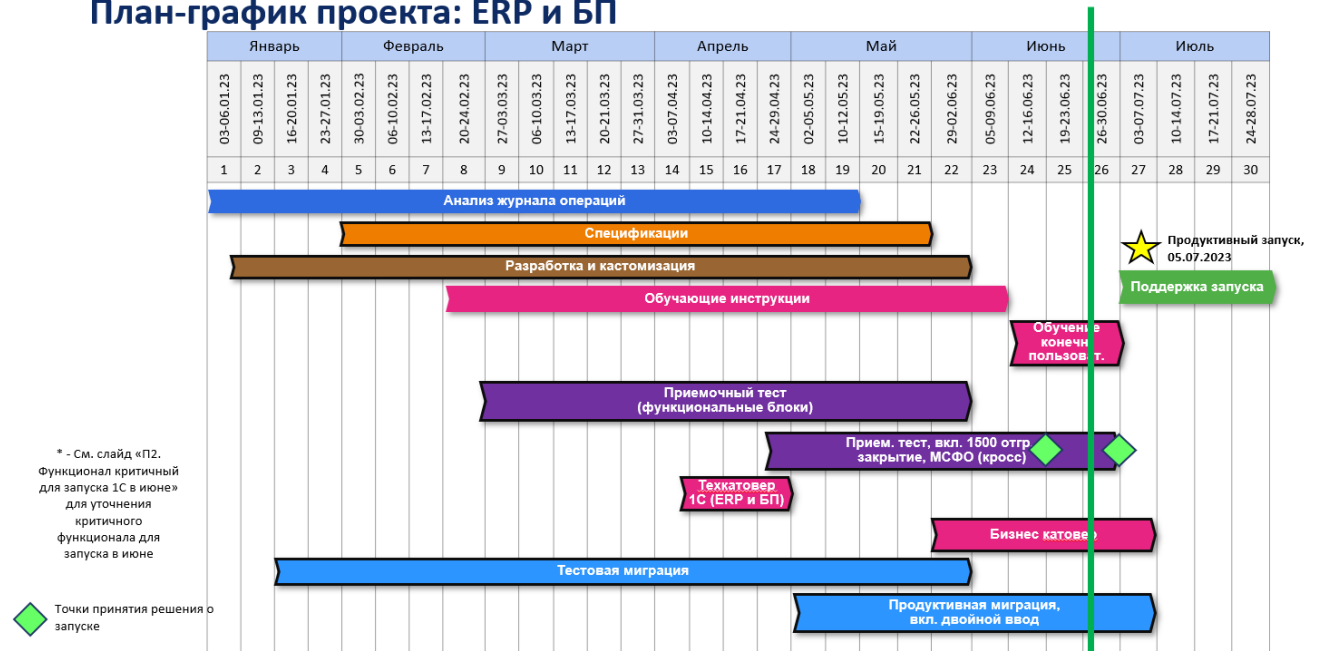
План-график проекта: ERP и БП

| Январь | | | | Февраль | | | | Март | | | | | Апрель | | | | Май | | | | | Июнь | | | | Июль | | | |
|---|---|---|---|---|---|---|---|---|---|---|---|---|---|---|---|---|---|---|---|---|---|---|---|---|---|---|---|---|---|
| 03-06.01.23 | 09-13.01.23 | 16-20.01.23 | 23-27.01.23 | 30-03.02.23 | 06-10.02.23 | 13-17.02.23 | 20-24.02.23 | 27-03.03.23 | 06-10.03.23 | 13-17.03.23 | 20-21.03.23 | 27-31.03.23 | 03-07.04.23 | 10-14.04.23 | 17-21.04.23 | 24-29.04.23 | 02-05.05.23 | 10-12.05.23 | 15-19.05.23 | 22-26.05.23 | 29-02.06.23 | 05-09.06.23 | 12-16.06.23 | 19-23.06.23 | 26-30.06.23 | 03-07.07.23 | 10-14.07.23 | 17-21.07.23 | 24-28.07.23 |
| 1 | 2 | 3 | 4 | 5 | 6 | 7 | 8 | 9 | 10 | 11 | 12 | 13 | 14 | 15 | 16 | 17 | 18 | 19 | 20 | 21 | 22 | 23 | 24 | 25 | 26 | 27 | 28 | 29 | 30 |

Анализ журнала операций
Спецификации
Продуктивный запуск, 05.07.2023
Разработка и кастомизация
Поддержка запуска
Обучающие инструкции
Обучение конечн пользоват.
Приемочный тест (функциональные блоки)
* - См. слайд «П2. Функционал критичный для запуска 1С в июне» для уточнения критичного функционала для запуска в июне
Прием. тест, вкл. 1500 отгр закрытие, МСФО (кросс)
Техкатовер 1С (ERP и БП)
Бизнес катовер
Тестовая миграция
Точки принятия решения о запуске
Продуктивная миграция, вкл. двойной ввод